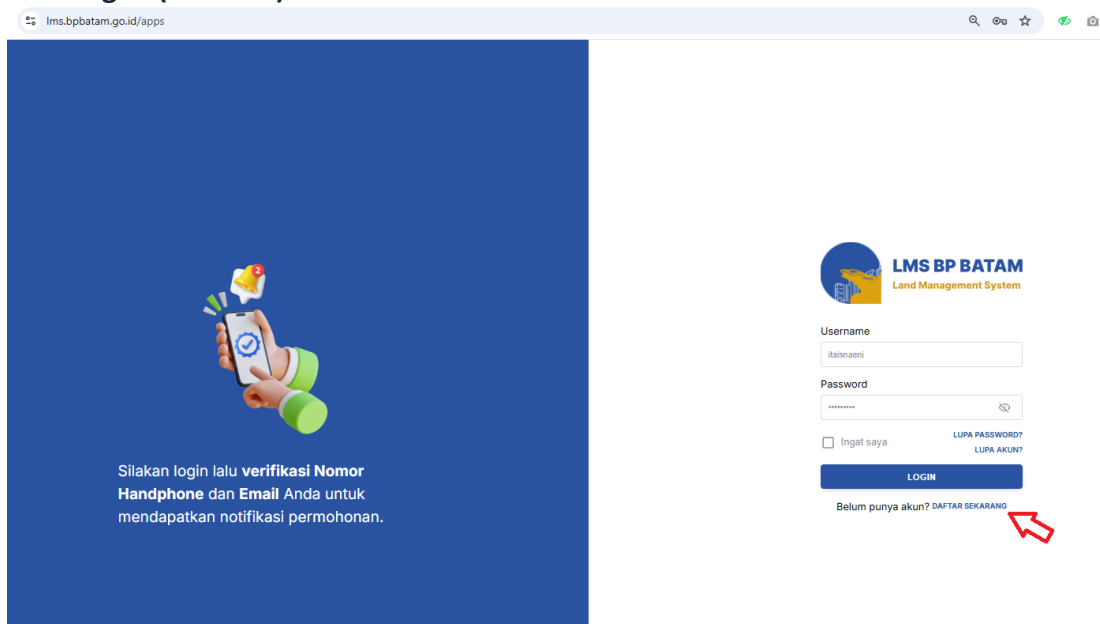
lms.bpbatam.go.id/apps

2

Silakan login lalu **verifikasi Nomor Handphone** dan **Email** Anda untuk mendapatkan notifikasi permohonan.

LMS BP BATAM
Land Management System

Username
itaisnaeni

Password
••••••••••

Ingat saya

LUPA PASSWORD?
LUPA AKUN?

LOGIN

Belum punya akun? DAFTAR SEKARANG